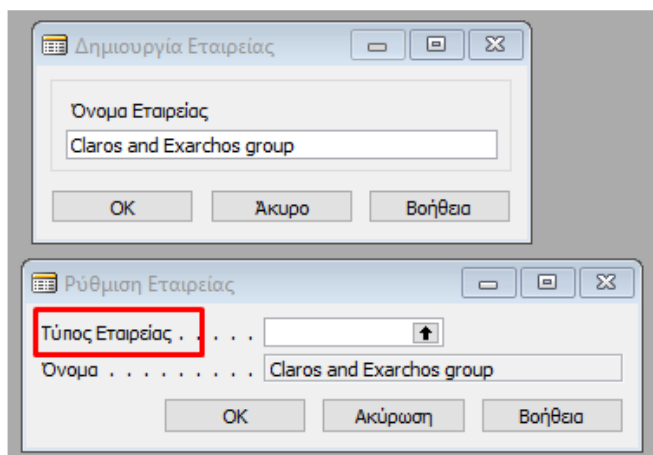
Δημιουργία Εταιρείας

Όνομα Εταιρείας

Claros and Exarchos group

OK

Άκυρο

Βοήθεια

Ρύθμιση Εταιρείας

Τύπος Εταιρείας . . . . .

Όνομα . . . . . . . . . . Claros and Exarchos group

OK

Ακύρωση

Βοήθεια